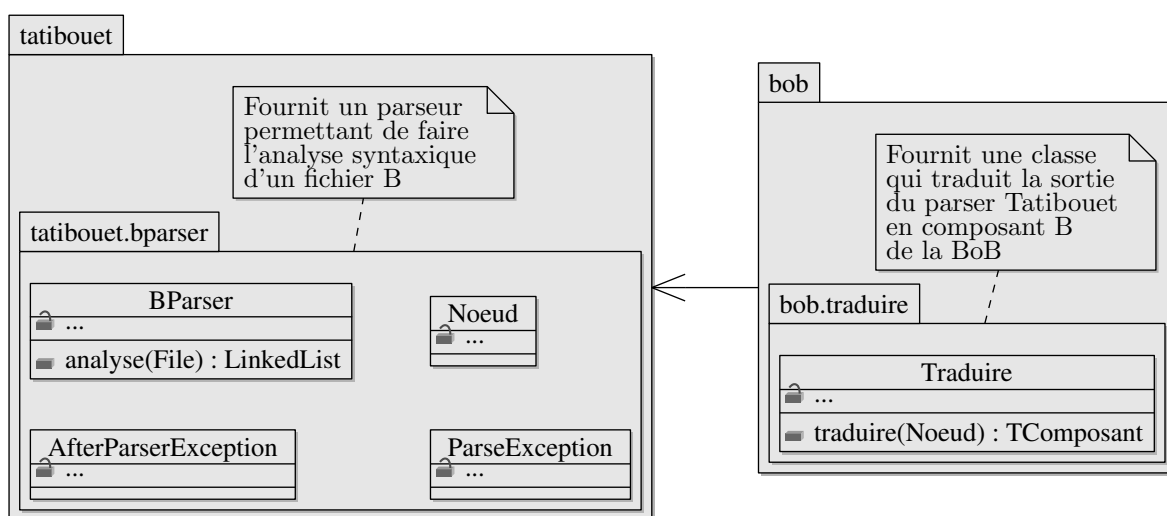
tatibouet

Fournit un parseur permettant de faire l'analyse syntaxique d'un fichier B

tatibouet.bparser

BParser
...
analyse(File) : LinkedList

Noeud
...

AfterParserException
...

ParseException
...

bob

Fournit une classe qui traduit la sortie du parser Tatibouet en composant B de la BoB

bob.traduire

Traduire
...
traduire(Noeud) : TComposant